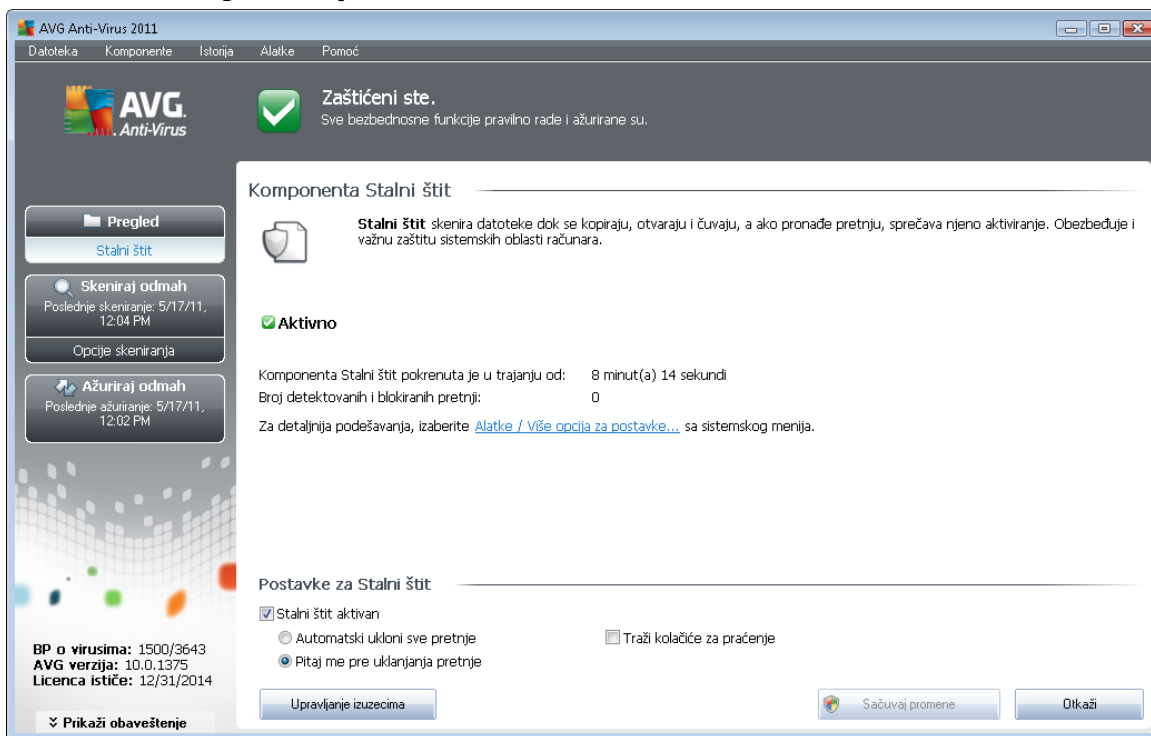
AVG Anti-Virus 2011

Datoteka Komponente Istorija Alatke Pomoć

AVG. Anti-Virus

Zaštićeni ste.
Sve bezbednosne funkcije pravilno rade i ažurirane su.

Pregled
Stalni štit

Skeniraj odmah
Poslednje skeniranje: 5/17/11, 12:04 PM

Opcije skeniranja

Ažuriraj odmah
Poslednje ažuriranje: 5/17/11, 12:02 PM

BP o virusima: 1500/3643
AVG verzija: 10.0.1375
Licenca ističe: 12/31/2014

¥ Prikaži obaveštenje

Komponenta Stalni štit

**Stalni štit** skenira datoteke dok se kopiraju, otvaraju i čuvaju, a ako pronađe pretnju, sprečava njeno aktiviranje. Obezbeđuje i važnu zaštitu sistemskih oblasti računara.

Aktivno

Komponenta Stalni štit pokrenuta je u trajanju od: 8 minut(a) 14 sekundi
Broj detektovanih i blokiranih pretnji: 0

Za detaljnija podešavanja, izaberite Alatke / Više opcija za postavke... sa sistemskog menija.

Postavke za Stalni štit

Stalni štit aktivan
Automatski ukloni sve pretnje
Pitaj me pre uklanjanja pretnje
Traži kolačiće za praćenje

Upravljanje izuzecima
Sačuvaj promene
Otkaži